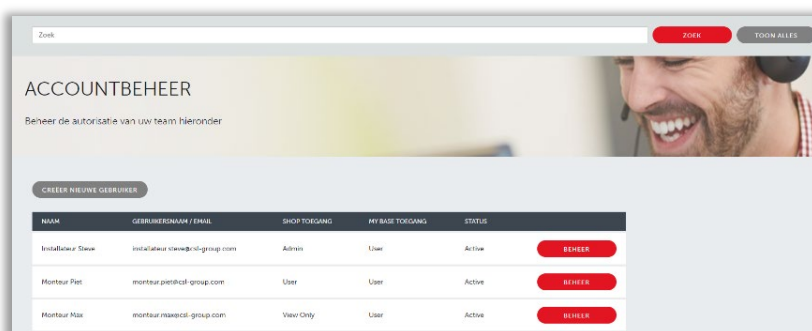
Zoek

ZOEK

TOON ALLES

ACCOUNTBEHEER

Beheer de autorisatie van uw team hieronder

CREËER NIEUWE GEBRUIKER

| NAAM | GEBRUIKERSNAAM / EMAIL | SHOP TOEGANG | MY BASE TOEGANG | STATUS | |
|---|---|---|---|---|---|
| Installateur Steve | installateur.steve@csl-group.com | Admin | User | Active | BEHEER |
| Monteur Piet | monteur.piet@csl-group.com | User | User | Active | BEHEER |
| Monteur Max | monteur.max@csl-group.com | View Only | User | Active | BEHEER |